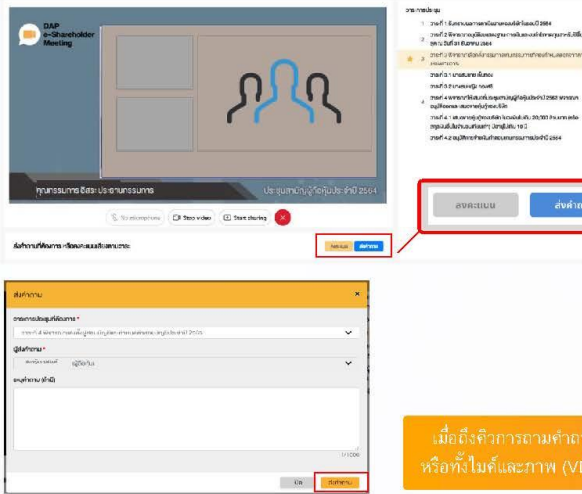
DAP e-Shareholder Meeting

คุณกรรมการ อิสระ ประธานกรรมการ

ประชุมสามัญผู้ถือหุ้นประจำปี 2564

Stop video

Start sharing

ส่งคำถามที่ต้องการ หรือลงคะแนนเสียงตามวาระ

วาระการประชุม

ลงคะแนน

ส่งคำถ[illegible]

ส่งคำถาม

วาระการประชุมที่ต้องการ *

ผู้ส่งคำถาม *

ผู้ถือหุ้น

ระบุคำถาม (ถ้ามี)

0/1000

ปิด

ส่งคำถาม

เมื่อถึงคิวการถามคำถ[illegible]

หรือทั้งไมค์และภาพ (VI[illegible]